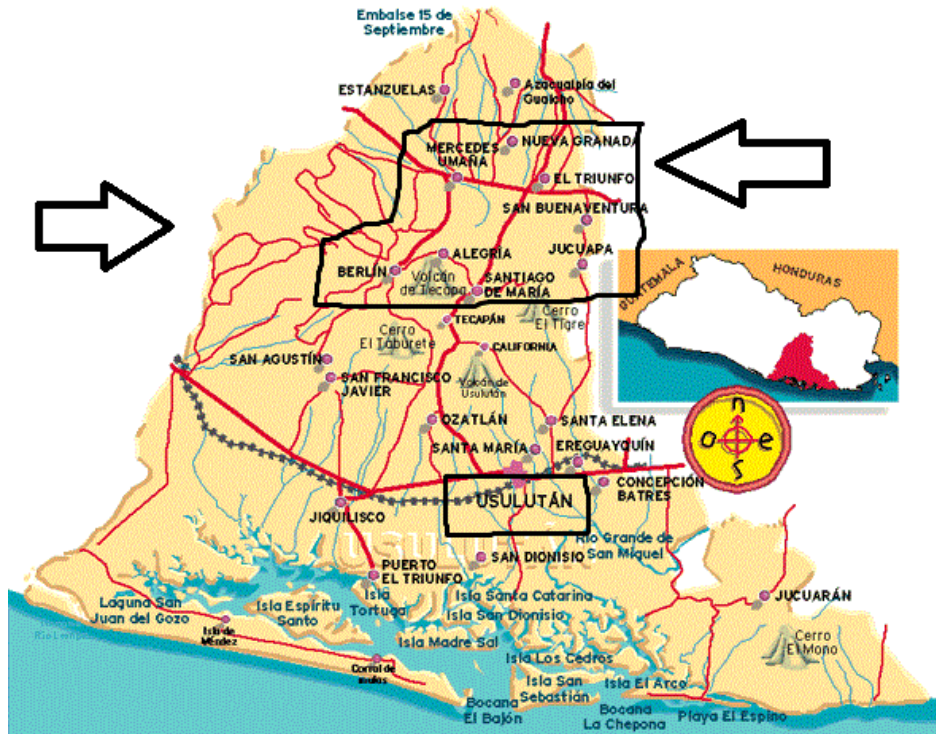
Embalse 15 de Septiembre

ESTANZUELAS

Azacualpa del Gualcho

MERCEDES UMAÑA

NUEVA GRANADA

EL TRIUNFO

SAN BUENAVENTURA

ALEGRÍA

JUCUAPA

BERLÍN

Volcán de Tecapa

SANTIAGO DE MARÍA

GUATEMALA

HONDURAS

TECAPÁN

Cerro El Tigre

Cerro El Taburete

CALIFORNIA

SAN AGUSTÍN

SAN FRANCISCO JAVIER

Volcán de Usulután

OZATLÁN

SANTA ELENA

n

o

e

s

SANTA MARÍA

EREGUAYQUÍN

CONCEPCIÓN BATRES

USULUTÁN

JIQUILISCO

USULUTÁN

SAN DIONISIO

Río Grande de San Miguel

PUERTO EL TRIUNFO

Isla Tortuga

Isla Santa Catarina

Isla San Dionisio

JUCUARÁN

Laguna San Juan del Gozo

Isla Espíritu Santo

Río Lempa

Isla de Méndez

Isla Madre Sal

Isla Los Cedros

Cerro El Mono

Corral de Mulas

Isla San Sebastián

Isla El Arco

Bocana El Bajón

Bocana La Chepona

Playa El Espino